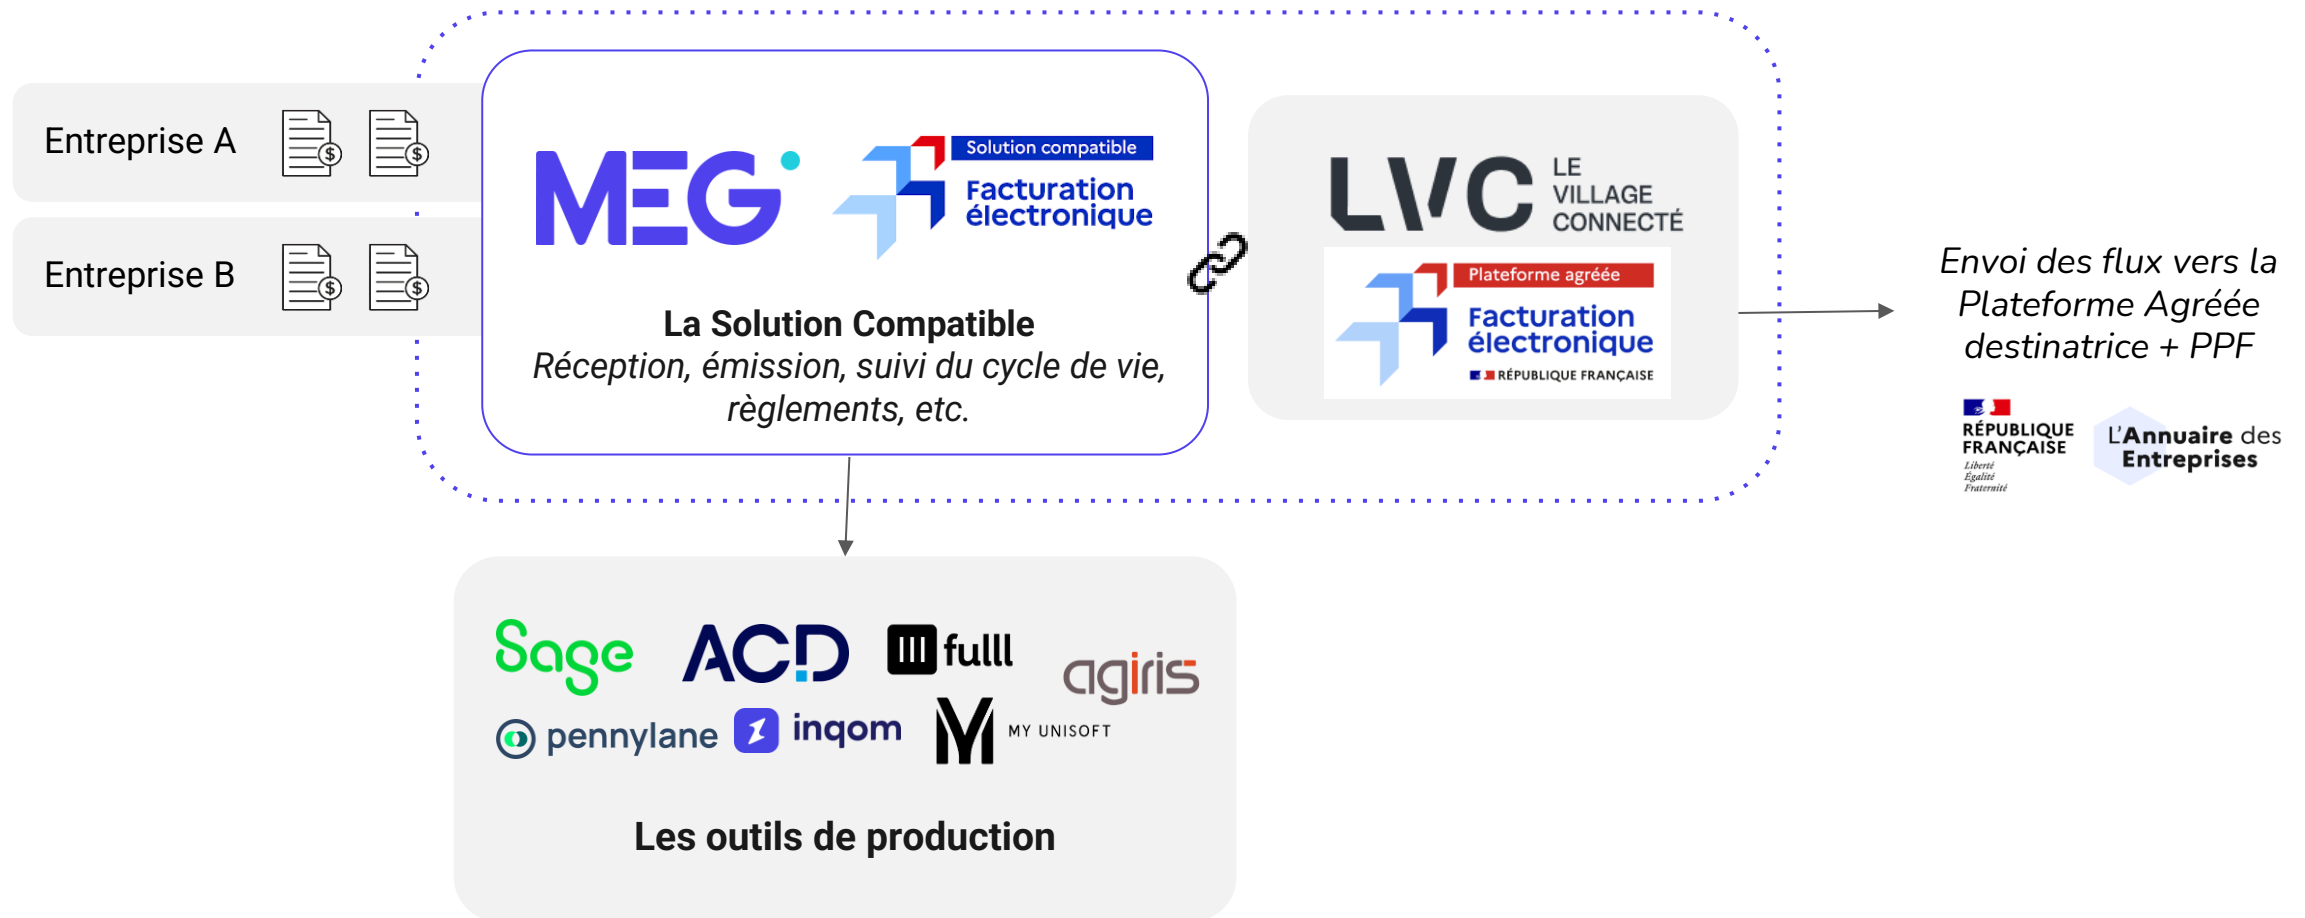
Entreprise A

Entreprise B

MEG

Solution compatible
Facturation électronique

La Solution Compatible
*Réception, émission, suivi du cycle de vie, règlements, etc.*

LVC LE VILLAGE CONNECTÉ

Plateforme agréée
Facturation électronique
RÉPUBLIQUE FRANÇAISE

*Envoi des flux vers la Plateforme Agréée destinatrice + PPF*

RÉPUBLIQUE FRANÇAISE
Liberté Égalité Fraternité

L'Annuaire des Entreprises

Sage
ACD
fulll
agiris
pennylane
inqom
MY UNISOFT

Les outils de production